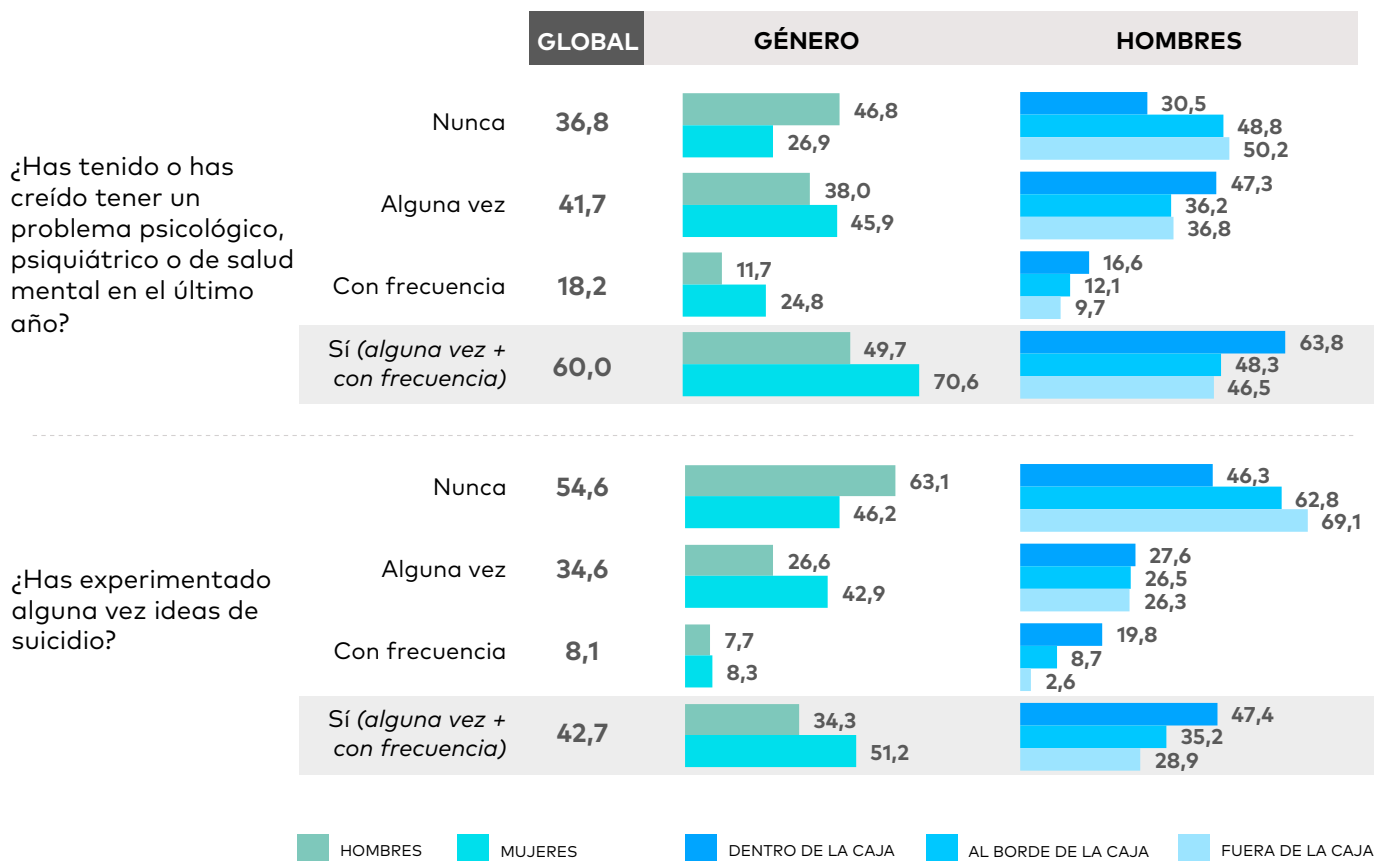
| | GLOBAL | GÉNERO | HOMBRES |
|---|---|---|---|
| **¿Has tenido o has creído tener un problema psicológico, psiquiátrico o de salud mental en el último año?** | | | |
| Nunca | 36,8 | 46,8 / 26,9 | 30,5 / 48,8 / 50,2 |
| Alguna vez | 41,7 | 38,0 / 45,9 | 47,3 / 36,2 / 36,8 |
| Con frecuencia | 18,2 | 11,7 / 24,8 | 16,6 / 12,1 / 9,7 |
| Sí *(alguna vez + con frecuencia)* | 60,0 | 49,7 / 70,6 | 63,8 / 48,3 / 46,5 |
| **¿Has experimentado alguna vez ideas de suicidio?** | | | |
| Nunca | 54,6 | 63,1 / 46,2 | 46,3 / 62,8 / 69,1 |
| Alguna vez | 34,6 | 26,6 / 42,9 | 27,6 / 26,5 / 26,3 |
| Con frecuencia | 8,1 | 7,7 / 8,3 | 19,8 / 8,7 / 2,6 |
| Sí *(alguna vez + con frecuencia)* | 42,7 | 34,3 / 51,2 | 47,4 / 35,2 / 28,9 |

HOMBRES MUJERES DENTRO DE LA CAJA AL BORDE DE LA CAJA FUERA DE LA CAJA